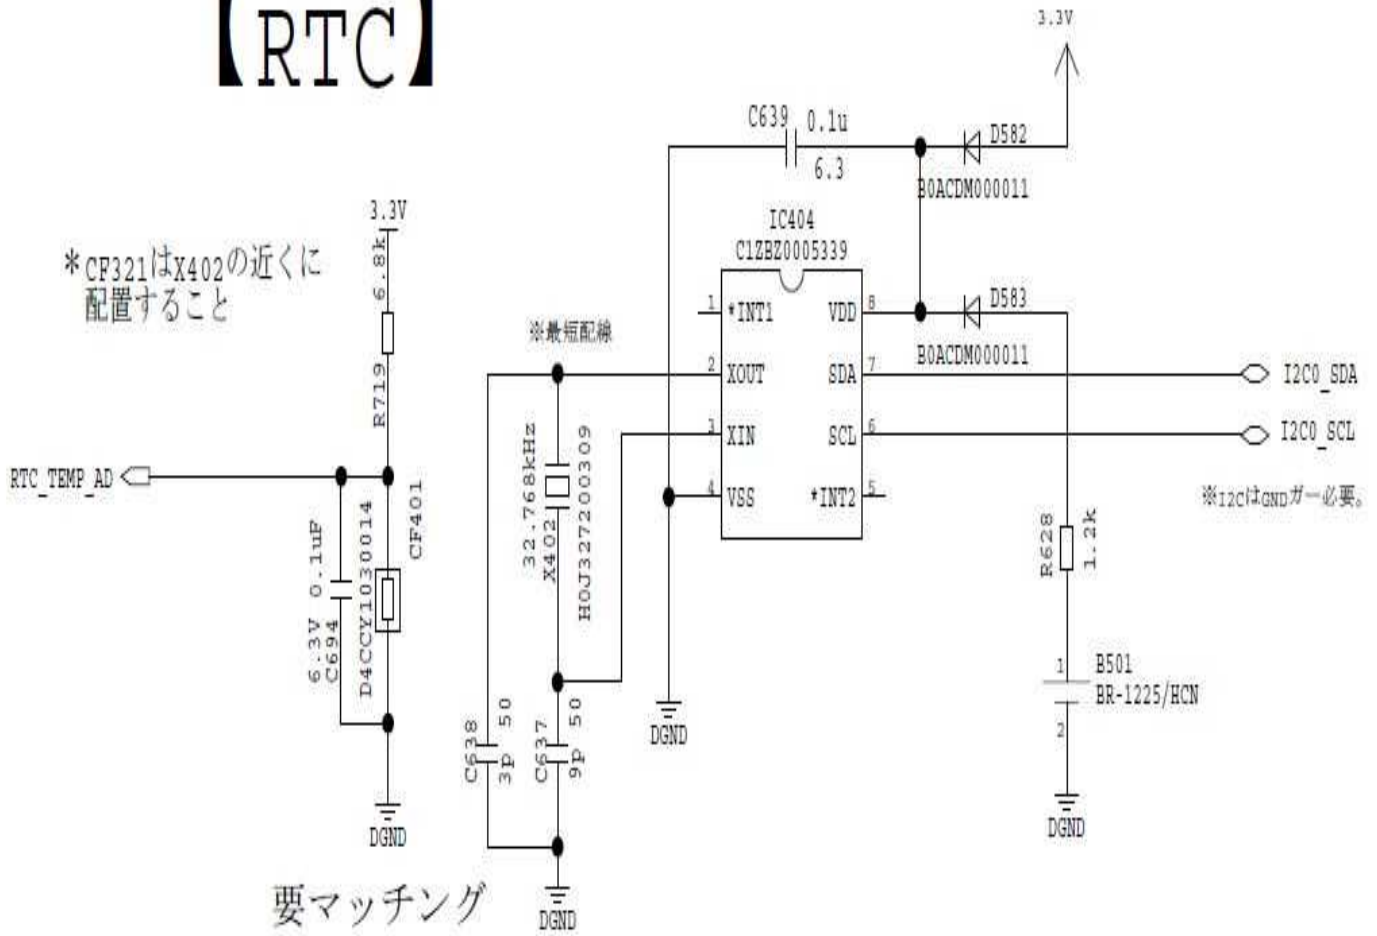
【RTC】

3.3V

C639 0.1u
6.3
D582
B0ACDM000011

IC404
C1ZBZ0005339

3.3V
6.8k
R719

*CF321はX402の近くに配置すること

※最短配線

1 *INT1
2 XOUT
3 XIN
4 VSS
VDD 8
SDA 7
SCL 6
*INT2 5

D583
B0ACDM000011

I2C0_SDA
I2C0_SCL
※I2CはGNDガー必要。

RTC_TEMP_AD

32.768kHz
X402
H0J327200309

0.1uF
6.3V
C694
D4CCY1030014
CF401

R628
1.2k

1
B501
BR-1225/HCN
2

DGND

C638
3p
50

C637
9p
50

DGND

DGND

DGND

要マッチング

DGND